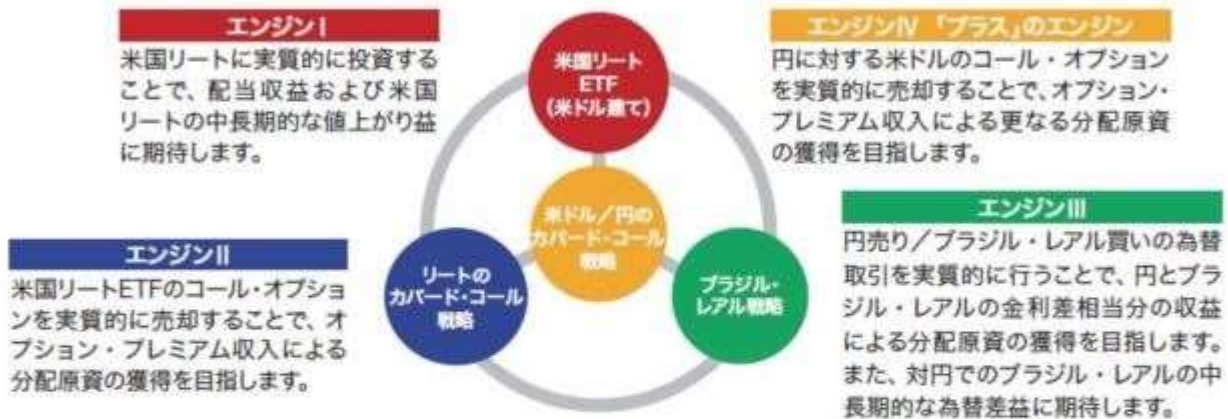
エンジンⅠ
米国リートに実質的に投資することで、配当収益および米国リートの中長期的な値上がり益に期待します。

エンジンⅣ「プラス」のエンジン
円に対する米ドルのコール・オプションを実質的に売却することで、オプション・プレミアム収入による更なる分配原資の獲得を目指します。

米国リートETF（米ドル建て）

米ドル／円のカバード・コール戦略

リートのカバード・コール戦略

ブラジル・レアル戦略

エンジンⅡ
米国リートETFのコール・オプションを実質的に売却することで、オプション・プレミアム収入による分配原資の獲得を目指します。

エンジンⅢ
円売り／ブラジル・レアル買いの為替取引を実質的に行うことで、円とブラジル・レアルの金利差相当分の収益による分配原資の獲得を目指します。また、対円でのブラジル・レアルの中長期的な為替差益に期待します。